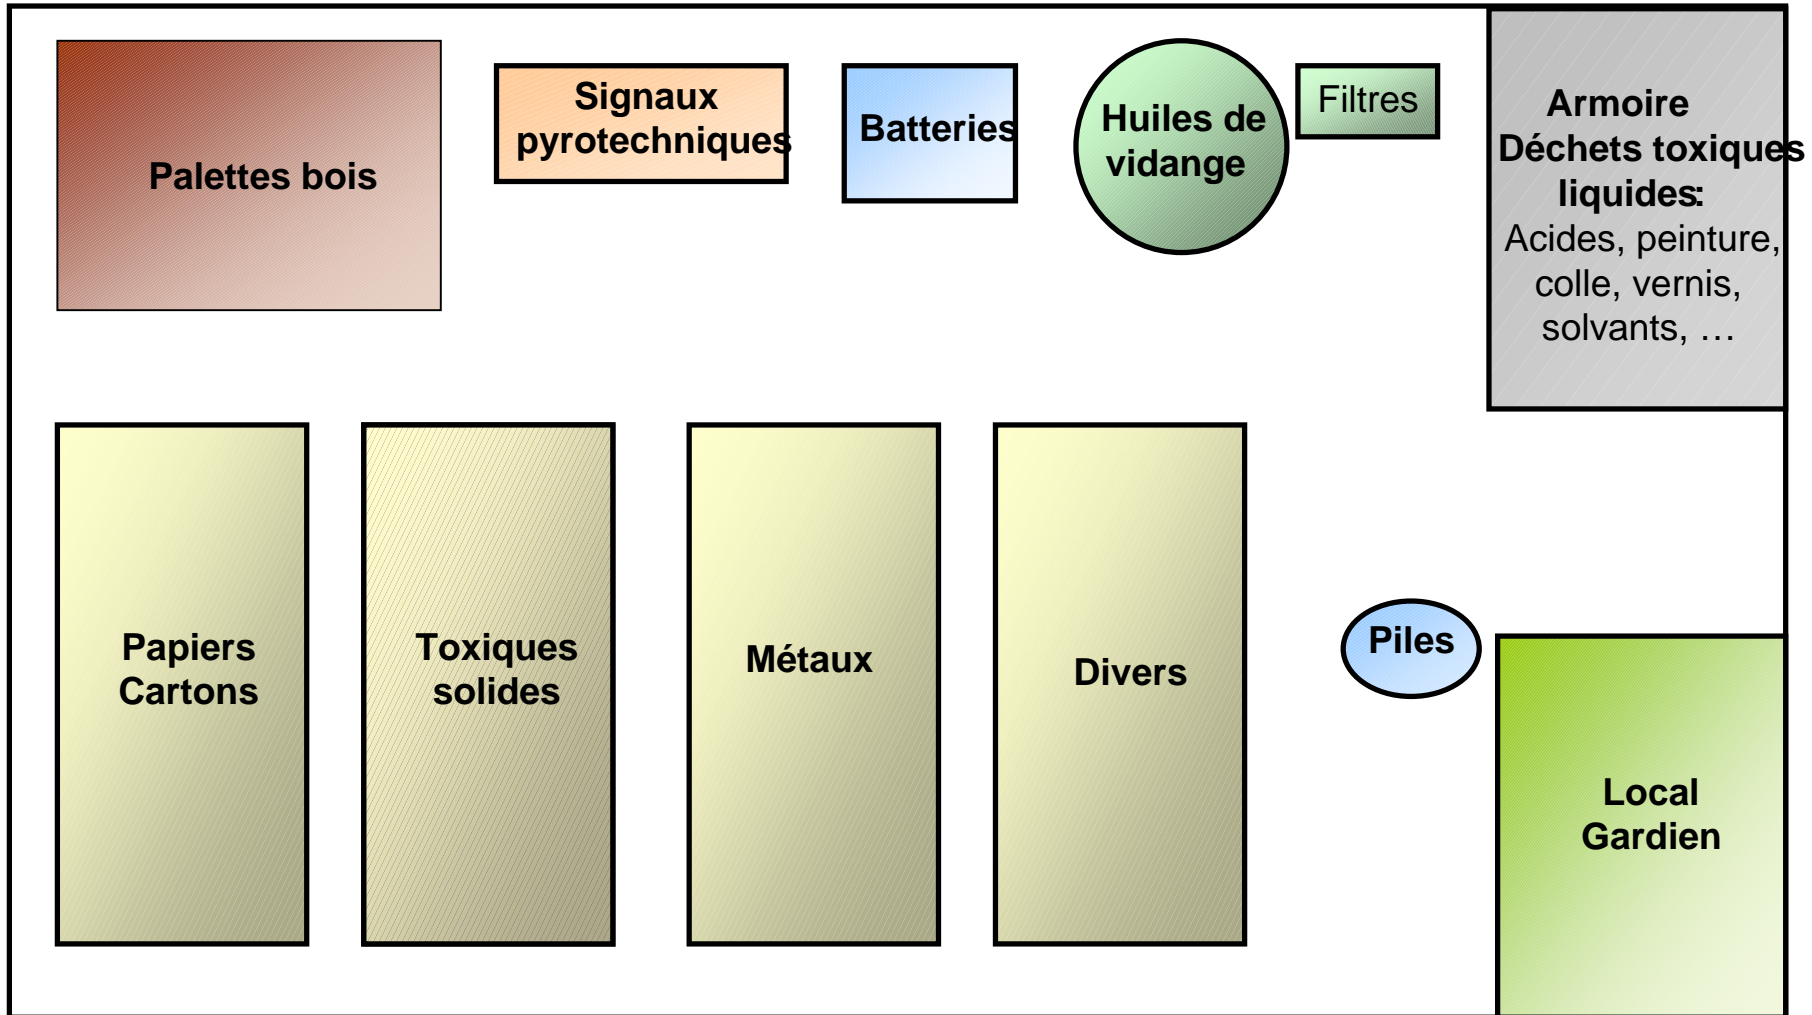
Palettes bois

Signaux pyrotechniques

Batteries

Huiles de vidange

Filtres

Armoire Déchets toxiques liquides: Acides, peinture, colle, vernis, solvants, …

Papiers Cartons

Toxiques solides

Métaux

Divers

Piles

Local Gardien